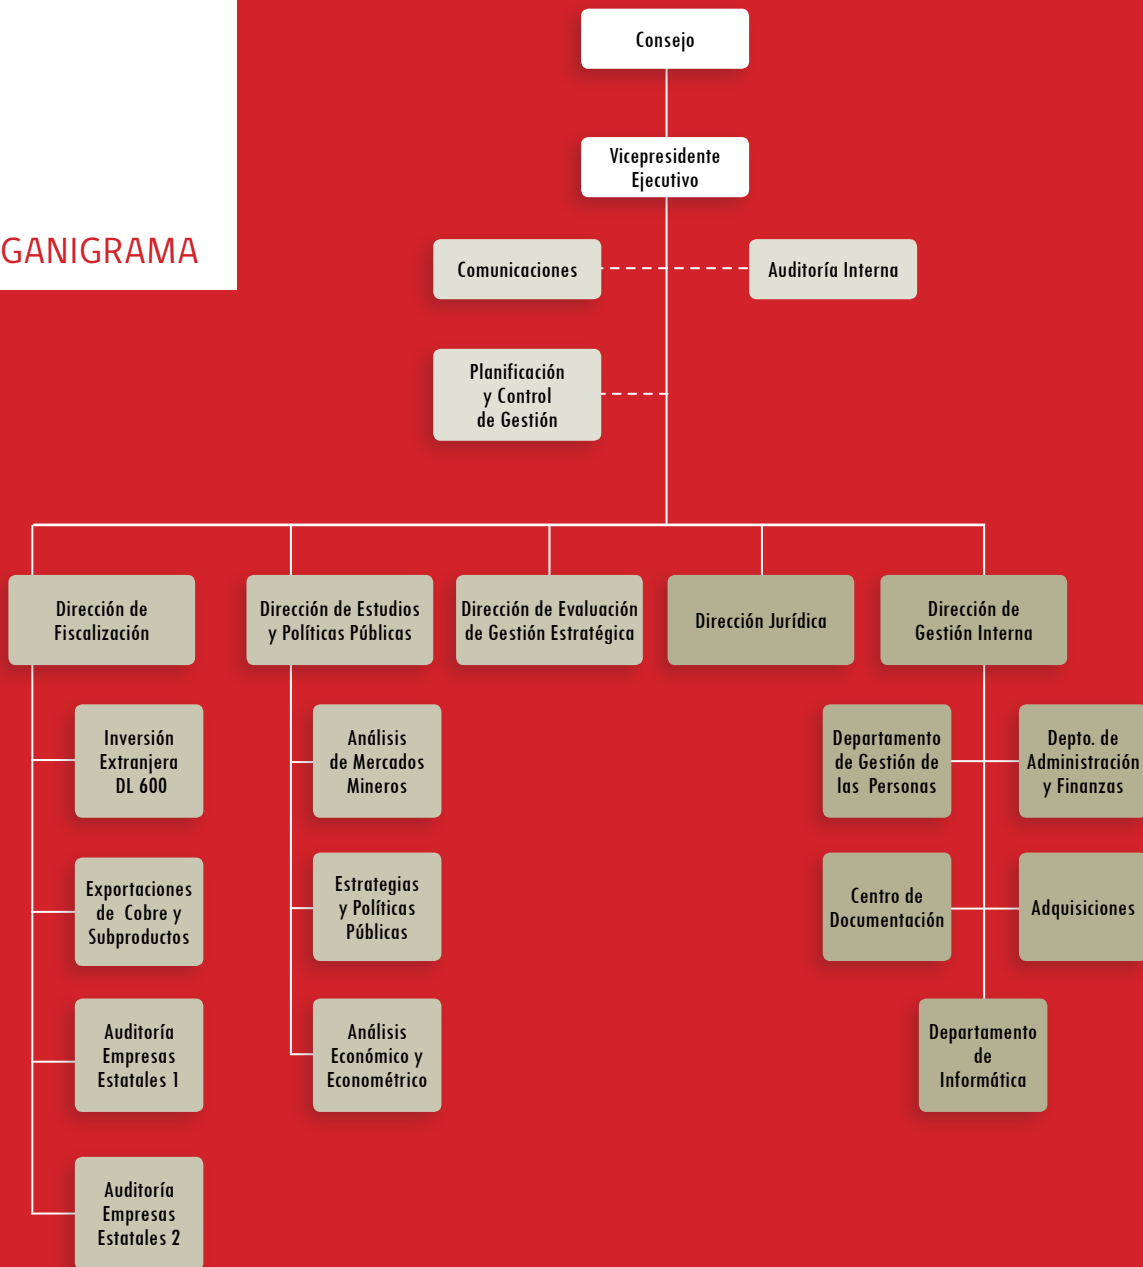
GANIGRAMA

Consejo

Vicepresidente Ejecutivo

Comunicaciones

Auditoría Interna

Planificación y Control de Gestión

Dirección de Fiscalización

Dirección de Estudios y Políticas Públicas

Dirección de Evaluación de Gestión Estratégica

Dirección Jurídica

Dirección de Gestión Interna

Inversión Extranjera DL 600

Exportaciones de Cobre y Subproductos

Auditoría Empresas Estatales 1

Auditoría Empresas Estatales 2

Análisis de Mercados Mineros

Estrategias y Políticas Públicas

Análisis Económico y Econométrico

Departamento de Gestión de las Personas

Depto. de Administración y Finanzas

Centro de Documentación

Adquisiciones

Departamento de Informática